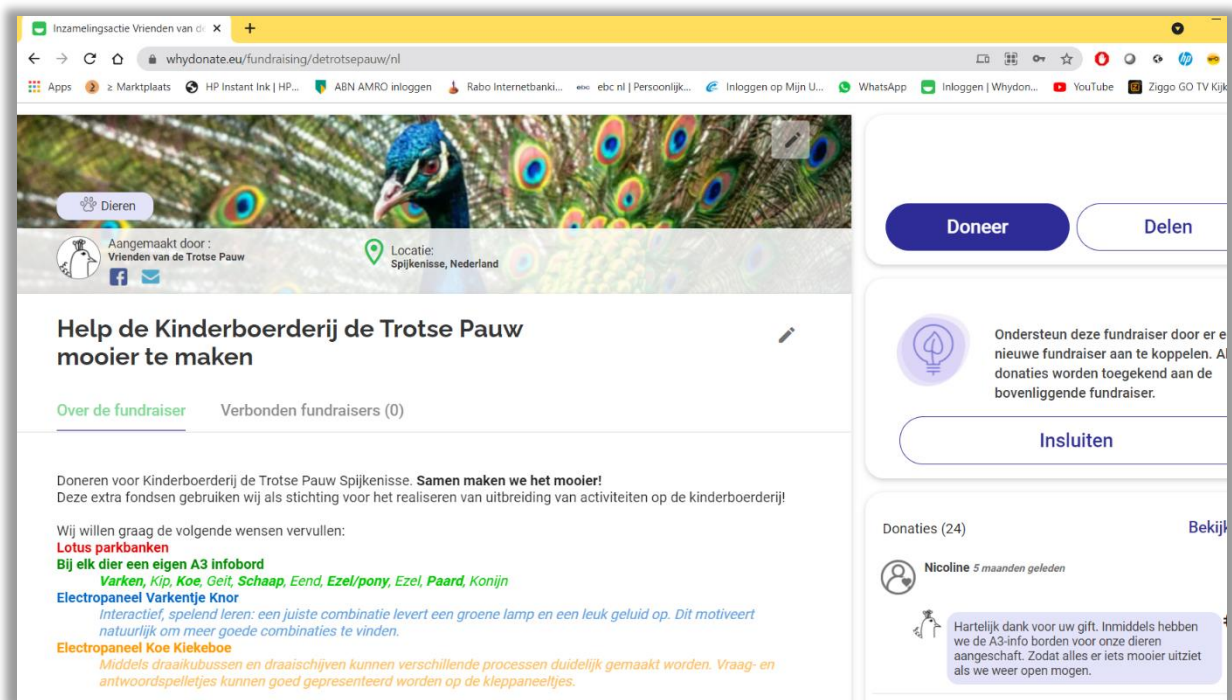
Inzamelingsactie Vrienden van d ×  +

whydonate.eu/fundraising/detrotsepauw/nl

Apps  ≥ Marktplaats  HP Instant Ink | HP...  ABN AMRO inloggen  Rabo Internetbanki...  ebc nl | Persoonlijk...  Inloggen op Mijn U...  WhatsApp  Inloggen | Whydon...  YouTube  Ziggo GO TV Kijk

Dieren

Aangemaakt door :
Vrienden van de Trotse Pauw

Locatie:
Spijkenisse, Nederland

Doneer  Delen

Help de Kinderboerderij de Trotse Pauw mooier te maken

Over de fundraiser  Verbonden fundraisers (0)

Ondersteun deze fundraiser door er e nieuwe fundraiser aan te koppelen. Al donaties worden toegekend aan de bovenliggende fundraiser.

Insluiten

Doneren voor Kinderboerderij de Trotse Pauw Spijkenisse. **Samen maken we het mooier!**
Deze extra fondsen gebruiken wij als stichting voor het realiseren van uitbreiding van activiteiten op de kinderboerderij!

Wij willen graag de volgende wensen vervullen:
**Lotus parkbanken**
**Bij elk dier een eigen A3 infobord**
*Varken, Kip, Koe, Geit, Schaap, Eend, Ezel/pony, Ezel, Paard, Konijn*
**Electropaneel Varkentje Knor**
*Interactief, spelend leren: een juiste combinatie levert een groene lamp en een leuk geluid op. Dit motiveert natuurlijk om meer goede combinaties te vinden.*
**Electropaneel Koe Kiekeboe**
*Middels draaikubussen en draaischijven kunnen verschillende processen duidelijk gemaakt worden. Vraag- en antwoordspelletjes kunnen goed gepresenteerd worden op de kleppaneeltjes.*

Donaties (24)  Bekij

Nicoline 5 maanden geleden

Hartelijk dank voor uw gift. Inmiddels hebben we de A3-info borden voor onze dieren aangeschaft. Zodat alles er iets mooier uitziet als we weer open mogen.